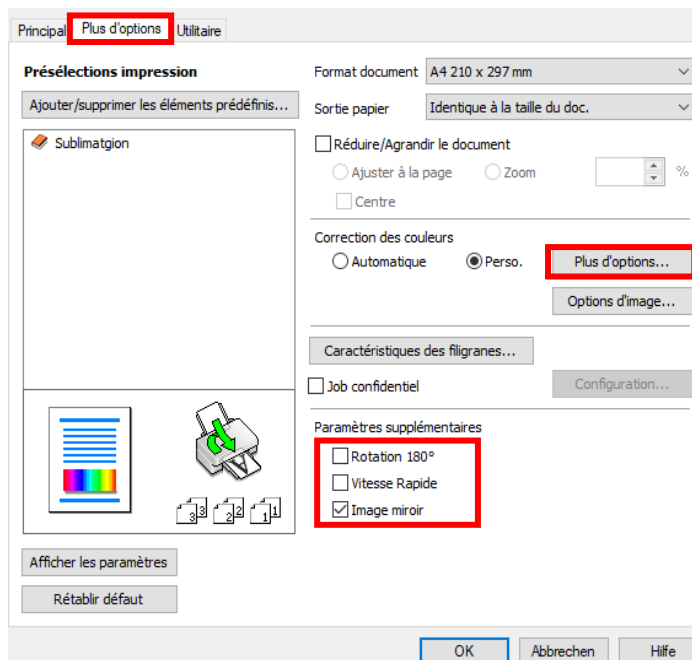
Principal | Plus d'options | Utilitaire

Présélections impression

Ajouter/supprimer les éléments prédéfinis...

Sublimatgion

Format document A4 210 x 297 mm

Sortie papier Identique à la taille du doc.

Réduire/Agrandir le document

Ajuster à la page Zoom %

Centre

Correction des couleurs

Automatique Perso. Plus d'options...

Options d'image...

Caractéristiques des filigranes...

Job confidentiel Configuration...

Paramètres supplémentaires

Rotation 180°

Vitesse Rapide

Image miroir

3 3 2 2 1 1

Afficher les paramètres

Rétablir défaut

OK Abbrechen Hilfe